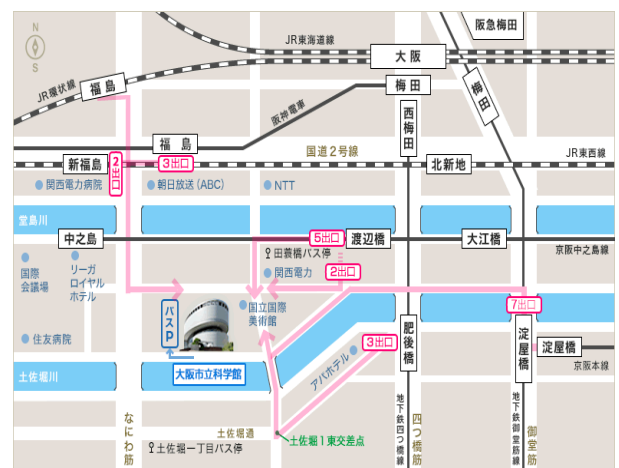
N
S
JR東海道線
阪急梅田
大阪
JR環状線
福島
梅田
梅田
西梅田
阪神電車
福島
国道2号線
JR東西線
新福島
2出口
3出口
北新地
関西電力病院
朝日放送（ABC）
NTT
堂島川
中之島
5出口
渡辺橋
大江橋
京阪中之島線
田蓑橋バス停
国際会議場
リーガロイヤルホテル
関西電力
2出口
国立国際美術館
7出口
バスP
住友病院
3出口
アパホテル
肥後橋
淀屋橋
淀屋橋
土佐堀川
大阪市立科学館
京阪本線
なにわ筋
土佐堀通
土佐堀1東交差点
土佐堀一丁目バス停
地下鉄四つ橋線
四つ橋筋
地下鉄御堂筋線
御堂筋